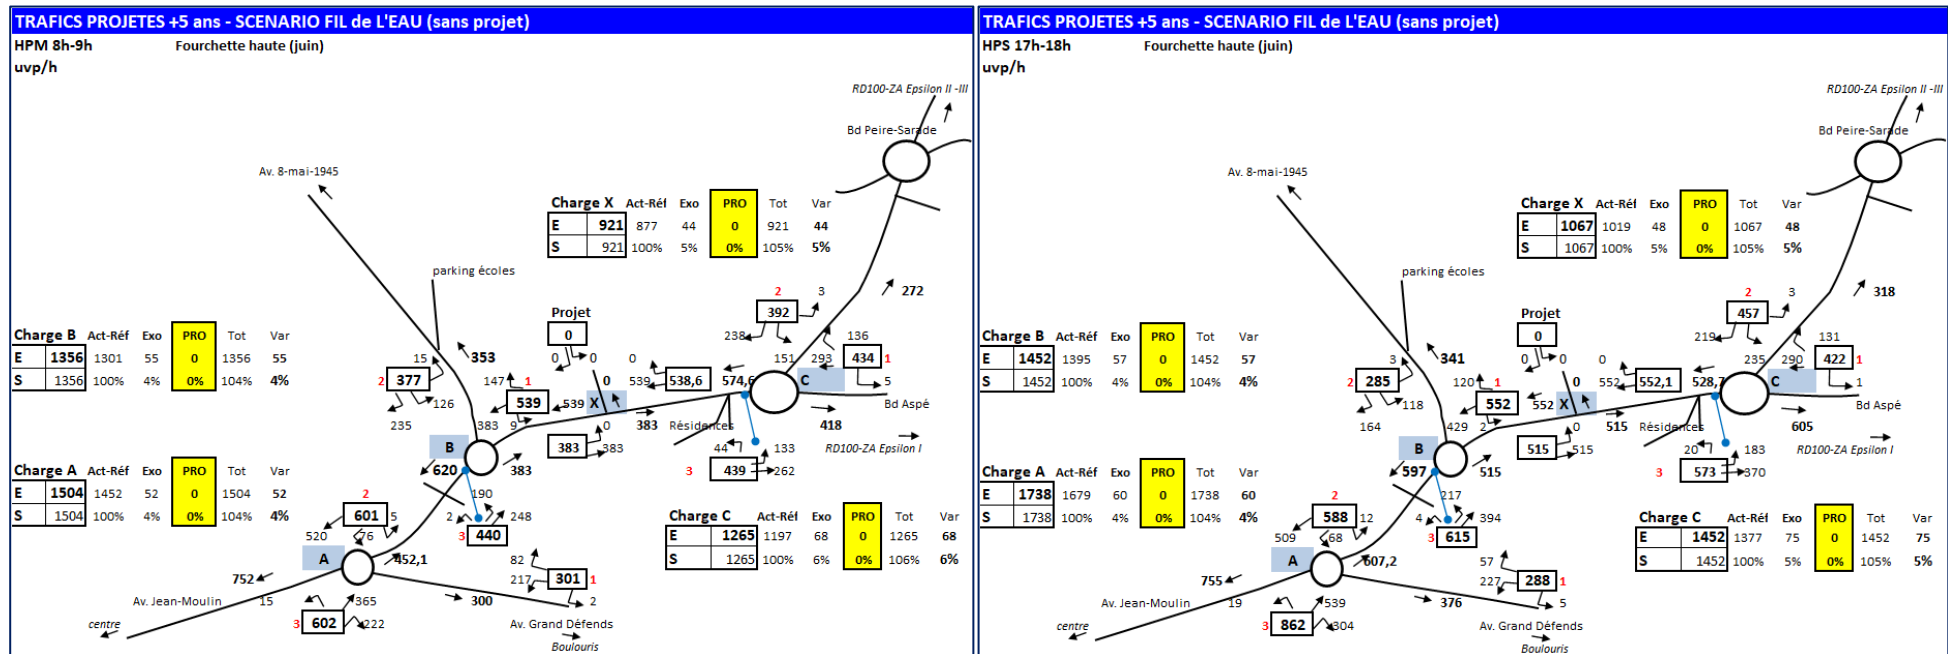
TRAFICS PROJETES +5 ans - SCENARIO FIL de L'EAU (sans projet)
HPM 8h-9h
Fourchette haute (juin)
uvp/h

RD100-ZA Epsilon II -III
Bd Peire-Sarade
Av. 8-mai-1945

| Charge X | | Act-Réf | Exo | PRO | Tot | Var |
|---|---|---|---|---|---|---|
| E | 921 | 877 | 44 | 0 | 921 | 44 |
| S | 921 | 100% | 5% | 0% | 105% | 5% |

parking écoles
Projet
0
0 0 0
2 3
392
238 151 293 136
434 1
5
272
353
15
2 377
126
235
147 1
539
9 539
X
0 539 538,6 574,6
C
383 0 383 Résidences
383 383
418
Bd Aspé
RD100-ZA Epsilon I
44 133
3 439 262

| Charge B | | Act-Réf | Exo | PRO | Tot | Var |
|---|---|---|---|---|---|---|
| E | 1356 | 1301 | 55 | 0 | 1356 | 55 |
| S | 1356 | 100% | 4% | 0% | 104% | 4% |

| Charge A | | Act-Réf | Exo | PRO | Tot | Var |
|---|---|---|---|---|---|---|
| E | 1504 | 1452 | 52 | 0 | 1504 | 52 |
| S | 1504 | 100% | 4% | 0% | 104% | 4% |

B
620
383
190
2
601 5
520 76
2 248
3 440
A
452,1
752
82
217 301 1
Av. Jean-Moulin 15
365
300
2
3 602 222
centre
Av. Grand Défends
Boulouris

| Charge C | | Act-Réf | Exo | PRO | Tot | Var |
|---|---|---|---|---|---|---|
| E | 1265 | 1197 | 68 | 0 | 1265 | 68 |
| S | 1265 | 100% | 6% | 0% | 106% | 6% |

TRAFICS PROJETES +5 ans - SCENARIO FIL de L'EAU (sans projet)
HPS 17h-18h
Fourchette haute (juin)
uvp/h

RD100-ZA Epsilon II -III
Bd Peire-Sarade
Av. 8-mai-1945

| Charge X | | Act-Réf | Exo | PRO | Tot | Var |
|---|---|---|---|---|---|---|
| E | 1067 | 1019 | 48 | 0 | 1067 | 48 |
| S | 1067 | 100% | 5% | 0% | 105% | 5% |

parking écoles
Projet
0
0 0 0
2 3
457
219 235 290 131
422 1
1
318
341
3
2 285
118
164
120 1
552
552
X
0 552 552,1 528,7
C
429 0 515 Résidences
515 515
605
Bd Aspé
RD100-ZA Epsilon I
20 183
3 573 370

| Charge B | | Act-Réf | Exo | PRO | Tot | Var |
|---|---|---|---|---|---|---|
| E | 1452 | 1395 | 57 | 0 | 1452 | 57 |
| S | 1452 | 100% | 4% | 0% | 104% | 4% |

| Charge A | | Act-Réf | Exo | PRO | Tot | Var |
|---|---|---|---|---|---|---|
| E | 1738 | 1679 | 60 | 0 | 1738 | 60 |
| S | 1738 | 100% | 4% | 0% | 104% | 4% |

B
597
515
217
2
588 12
509 68
4 394
3 615
A
607,2
755
57
227 288 1
Av. Jean-Moulin 19
539
376
5
3 862 304
centre
Av. Grand Défends
Boulouris

| Charge C | | Act-Réf | Exo | PRO | Tot | Var |
|---|---|---|---|---|---|---|
| E | 1452 | 1377 | 75 | 0 | 1452 | 75 |
| S | 1452 | 100% | 5% | 0% | 105% | 5% |